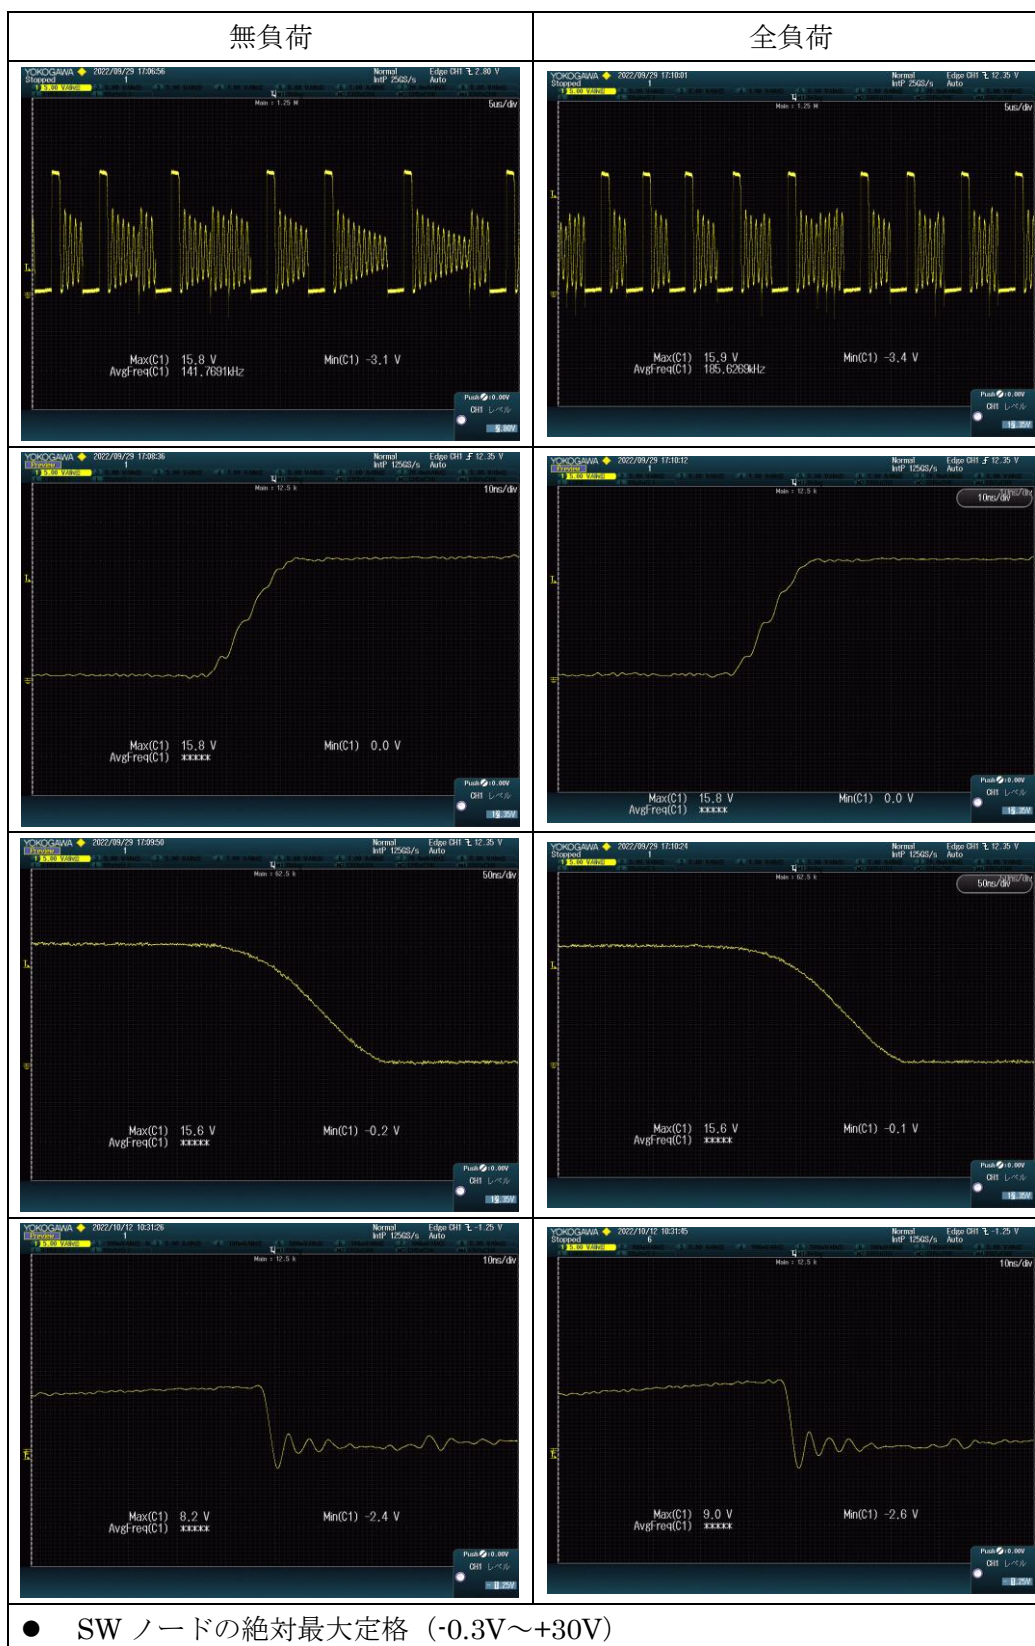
| 無負荷 | 全負荷 |
|---|---|
| YOKOGAWA 2022/09/29 17:06:56 Stopped Normal IntP 25GS/s Edge CH1 2.80 V Auto 5us/div Max(C1) 15.8 V AvgFreq(C1) 141.7691kHz Min(C1) -3.1 V | YOKOGAWA 2022/09/29 17:10:01 Stopped Normal IntP 25GS/s Edge CH1 12.35 V Auto 5us/div Max(C1) 15.9 V AvgFreq(C1) 185.6269kHz Min(C1) -3.4 V |
| YOKOGAWA 2022/09/29 17:08:36 Preview Normal IntP 125GS/s Edge CH1 12.35 V Auto 10ns/div Max(C1) 15.8 V AvgFreq(C1) ***** Min(C1) 0.0 V | YOKOGAWA 2022/09/29 17:10:12 Preview Normal IntP 125GS/s Edge CH1 12.35 V Auto 10ns/div Max(C1) 15.8 V AvgFreq(C1) ***** Min(C1) 0.0 V |
| YOKOGAWA 2022/09/29 17:09:50 Normal IntP 125GS/s Edge CH1 12.35 V Auto 50ns/div Max(C1) 15.6 V AvgFreq(C1) ***** Min(C1) -0.2 V | YOKOGAWA 2022/09/29 17:10:24 Stopped Normal IntP 125GS/s Edge CH1 12.35 V Auto 50ns/div Max(C1) 15.6 V AvgFreq(C1) ***** Min(C1) -0.1 V |
| YOKOGAWA 2022/10/12 10:31:26 Preview Normal IntP 125GS/s Edge CH1 -1.25 V Auto 10ns/div Max(C1) 8.2 V AvgFreq(C1) ***** Min(C1) -2.4 V | YOKOGAWA 2022/10/12 10:31:45 Stopped Normal IntP 125GS/s Edge CH1 -1.25 V Auto 10ns/div Max(C1) 9.0 V AvgFreq(C1) ***** Min(C1) -2.6 V |

● SW ノードの絶対最大定格（-0.3V～+30V）